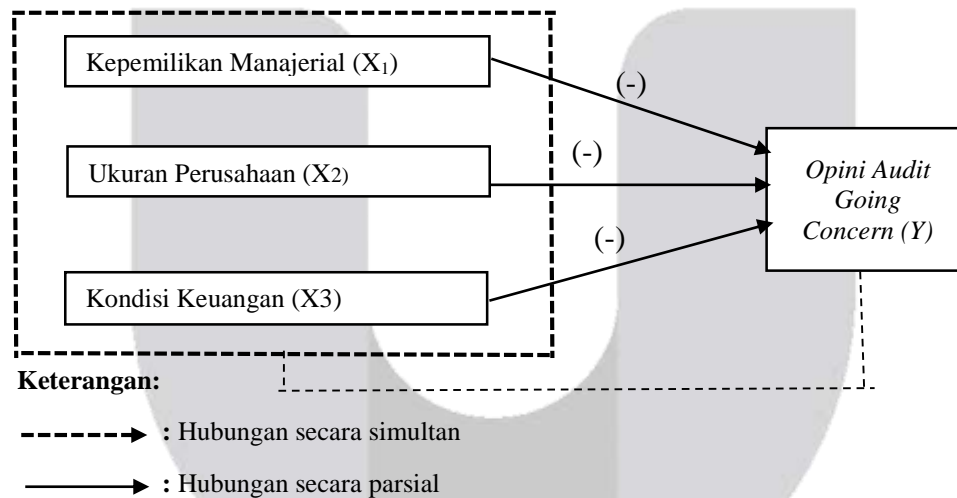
Kepemilikan Manajerial ($X_1$)

Ukuran Perusahaan ($X_2$)

Kondisi Keuangan (X3)

(-)

(-)

(-)

*Opini Audit Going Concern (Y)*

**Keterangan:**

**:** Hubungan secara simultan

**:** Hubungan secara parsial